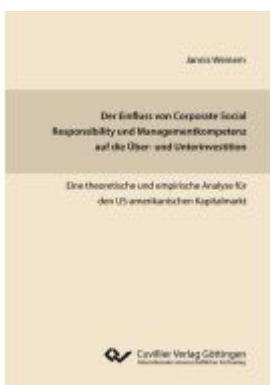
Janos Weimers

Der Einfluss von Corporate Social Responsibility und Managementkompetenz auf die Über- und Unterinvestition

Eine theoretische und empirische Analyse für den US-amerikanischen Kapitalmarkt

Cuvillier Verlag Göttingen

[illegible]